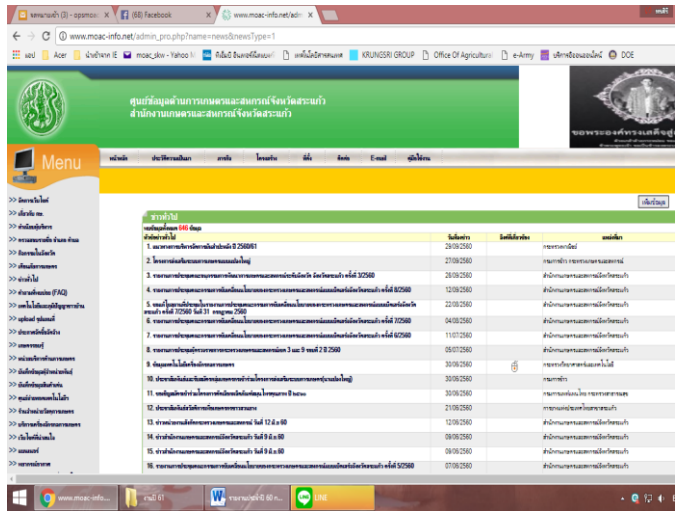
หลนานหน้า (3) - opsmoac | (68) Facebook | www.moac-info.net/adm

www.moac-info.net/admin_pro.php?name=news&newsType=1

แอป | Acer | นำเข้าจาก IE | moac_skw - Yahoo M | KRUNGSRI GROUP | Office Of Agricultur | e-Army | DOE

ศูนย์ข้อมูลด้านการเกษตรและสหกรณ์จังหวัดสระแก้ว
สำนักงานเกษตรและสหกรณ์จังหวัดสระแก้ว

Menu

หน้าหลัก | ประวัติความเป็นมา | ภารกิจ | โครงสร้าง | ติดต่อ | ติดต่อ | E-mail | คู่มือใช้งาน

เพิ่มข้อมูล

ข่าวทั่วไป

| หัวข้อข่าวทั่วไป | วันที่ลงข่าว | | แหล่งที่มา |
|---|---|---|---|
| 1. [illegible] | 29/09/2560 | | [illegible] |
| 2. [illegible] | 27/09/2560 | | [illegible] |
| 3. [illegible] | 26/09/2560 | | สำนักงานเกษตรและสหกรณ์จังหวัดสระแก้ว |
| 4. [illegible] | 12/09/2560 | | สำนักงานเกษตรและสหกรณ์จังหวัดสระแก้ว |
| 5. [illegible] | 22/08/2560 | | สำนักงานเกษตรและสหกรณ์จังหวัดสระแก้ว |
| 6. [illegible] | 04/08/2560 | | สำนักงานเกษตรและสหกรณ์จังหวัดสระแก้ว |
| 7. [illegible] | 11/07/2560 | | สำนักงานเกษตรและสหกรณ์จังหวัดสระแก้ว |
| 8. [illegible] | 05/07/2560 | | สำนักงานเกษตรและสหกรณ์จังหวัดสระแก้ว |
| 9. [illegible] | 30/06/2560 | | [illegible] |
| 10. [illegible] | 30/06/2560 | | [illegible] |
| 11. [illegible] | 30/06/2560 | | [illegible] |
| 12. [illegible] | 21/06/2560 | | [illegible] |
| 13. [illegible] | 12/06/2560 | | สำนักงานเกษตรและสหกรณ์จังหวัดสระแก้ว |
| 14. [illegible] | 09/06/2560 | | สำนักงานเกษตรและสหกรณ์จังหวัดสระแก้ว |
| 15. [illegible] | 09/06/2560 | | สำนักงานเกษตรและสหกรณ์จังหวัดสระแก้ว |
| 16. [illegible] | 07/06/2560 | | สำนักงานเกษตรและสหกรณ์จังหวัดสระแก้ว |

www.moac-info... | งาน 61 | รายงานผู้ผ่านที่ 60 ก... | LINE